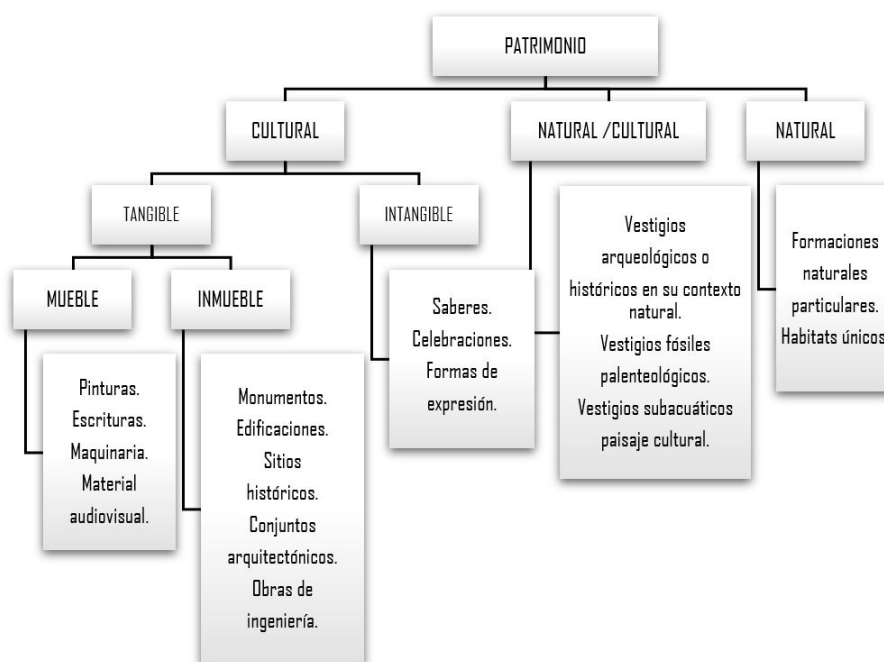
PATRIMONIO

CULTURAL

NATURAL /CULTURAL

NATURAL

TANGIBLE

INTANGIBLE

MUEBLE

INMUEBLE

Pinturas. Escrituras. Maquinaria. Material audiovisual.

Monumentos. Edificaciones. Sitios históricos. Conjuntos arquitectónicos. Obras de ingeniería.

Saberes. Celebraciones. Formas de expresión.

Vestigios arqueológicos o históricos en su contexto natural. Vestigios fósiles palenteológicos. Vestigios subacuáticos paisaje cultural.

Formaciones naturales particulares. Habitats únicos